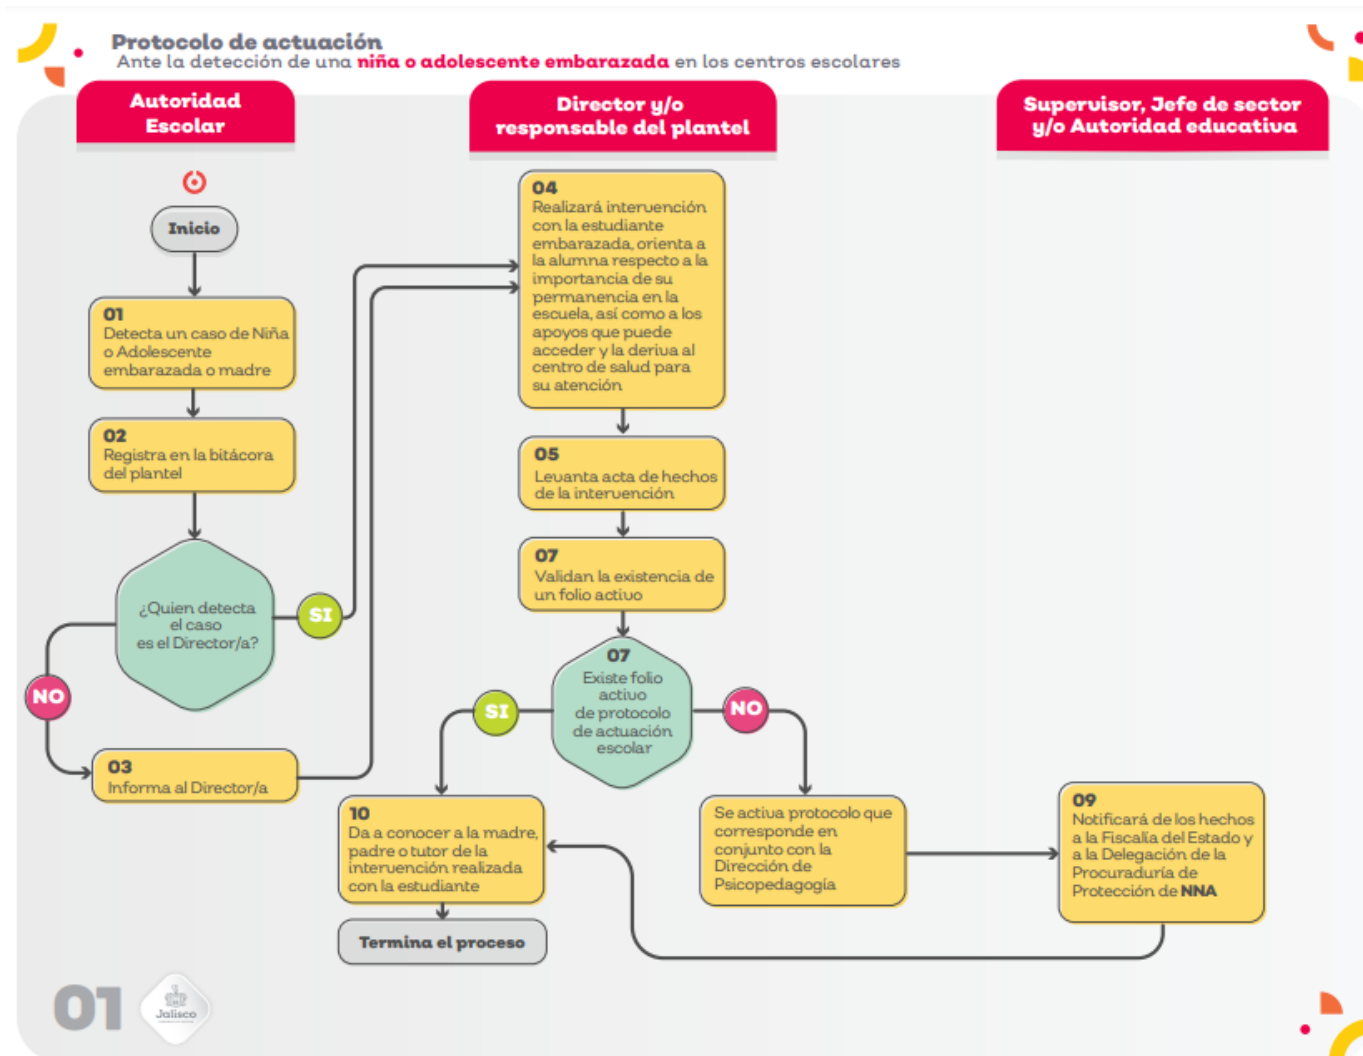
Protocolo de actuación
Ante la detección de una niña o adolescente embarazada en los centros escolares

Autoridad Escolar

Director y/o responsable del plantel

Supervisor, Jefe de sector y/o Autoridad educativa

Inicio

01
Detecta un caso de Niña o Adolescente embarazada o madre

02
Registra en la bitácora del plantel

¿Quien detecta el caso es el Director/a?

SI

NO

03
Informa al Director/a

04
Realizará intervención con la estudiante embarazada, orienta a la alumna respecto a la importancia de su permanencia en la escuela, así como a los apoyos que puede acceder y la deriva al centro de salud para su atención

05
Levanta acta de hechos de la intervención

07
Validan la existencia de un folio activo

07
Existe folio activo de protocolo de actuación escolar

SI

NO

10
Da a conocer a la madre, padre o tutor de la intervención realizada con la estudiante

Termina el proceso

Se activa protocolo que corresponde en conjunto con la Dirección de Psicopedagogía

09
Notificará de los hechos a la Fiscalía del Estado y a la Delegación de la Procuraduría de Protección de NNA

01

Jalisco